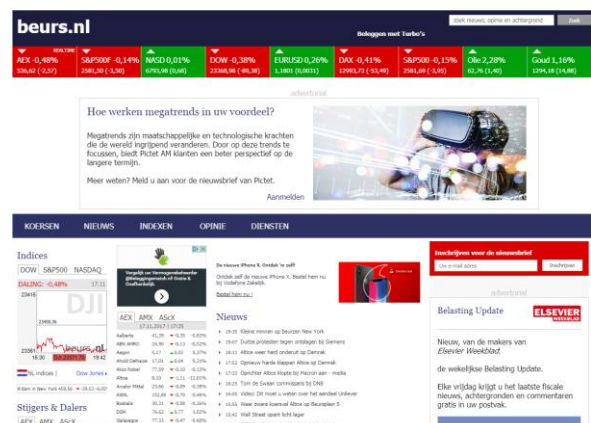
beurs.nl

Beleggen met Turbo's

zoek nieuws, opinie en achtergrond

Zoek

REALTIME

AEX -0,48%
536,62 (-2,57)

S&P500F -0,14%
2581,50 (-3,50)

NASD 0,01%
6793,98 (0,68)

DOW -0,38%
23368,98 (-89,38)

EURUSD 0,26%
1,1801 (0,0031)

DAX -0,41%
12993,73 (-53,49)

S&P500 -0,15%
2581,89 (-3,95)

Olie 2,28%
62,76 (1,40)

Goud 1,16%
1294,18 (14,88)

advertorial

Hoe werken megatrends in uw voordeel?

Megatrends zijn maatschappelijke en technologische krachten die de wereld ingrijpend veranderen. Door op deze trends te focussen, biedt Pictet AM klanten een beter perspectief op de langere termijn.

Meer weten? Meld u aan voor de nieuwsbrief van Pictet.

Aanmelden

KOERSEN NIEUWS INDEXEN OPINIE DIENSTEN

Indices

DOW S&P500 NASDAQ

DALING: -0,48%

DJI

16:30 19:42

Dow Jones

Stijgers & Dalers

AEX AMX AScX

De nieuwe iPhone X. Ontdek 't zelf.

Ontdek zelf de nieuwe iPhone X. Bestel hem nu bij Vodafone Zakelijk.

Bestel hem nu

Nieuws

Inschrijven voor de nieuwsbrief

Uw e-mail adres

Inschrijven

advertorial

Belasting Update

ELSEVIER

Nieuw, van de makers van Elsevier Weekblad:

de wekelijkse Belasting Update.

Elke vrijdag krijgt u het laatste fiscale nieuws, achtergronden en commentaren gratis in uw postvak.